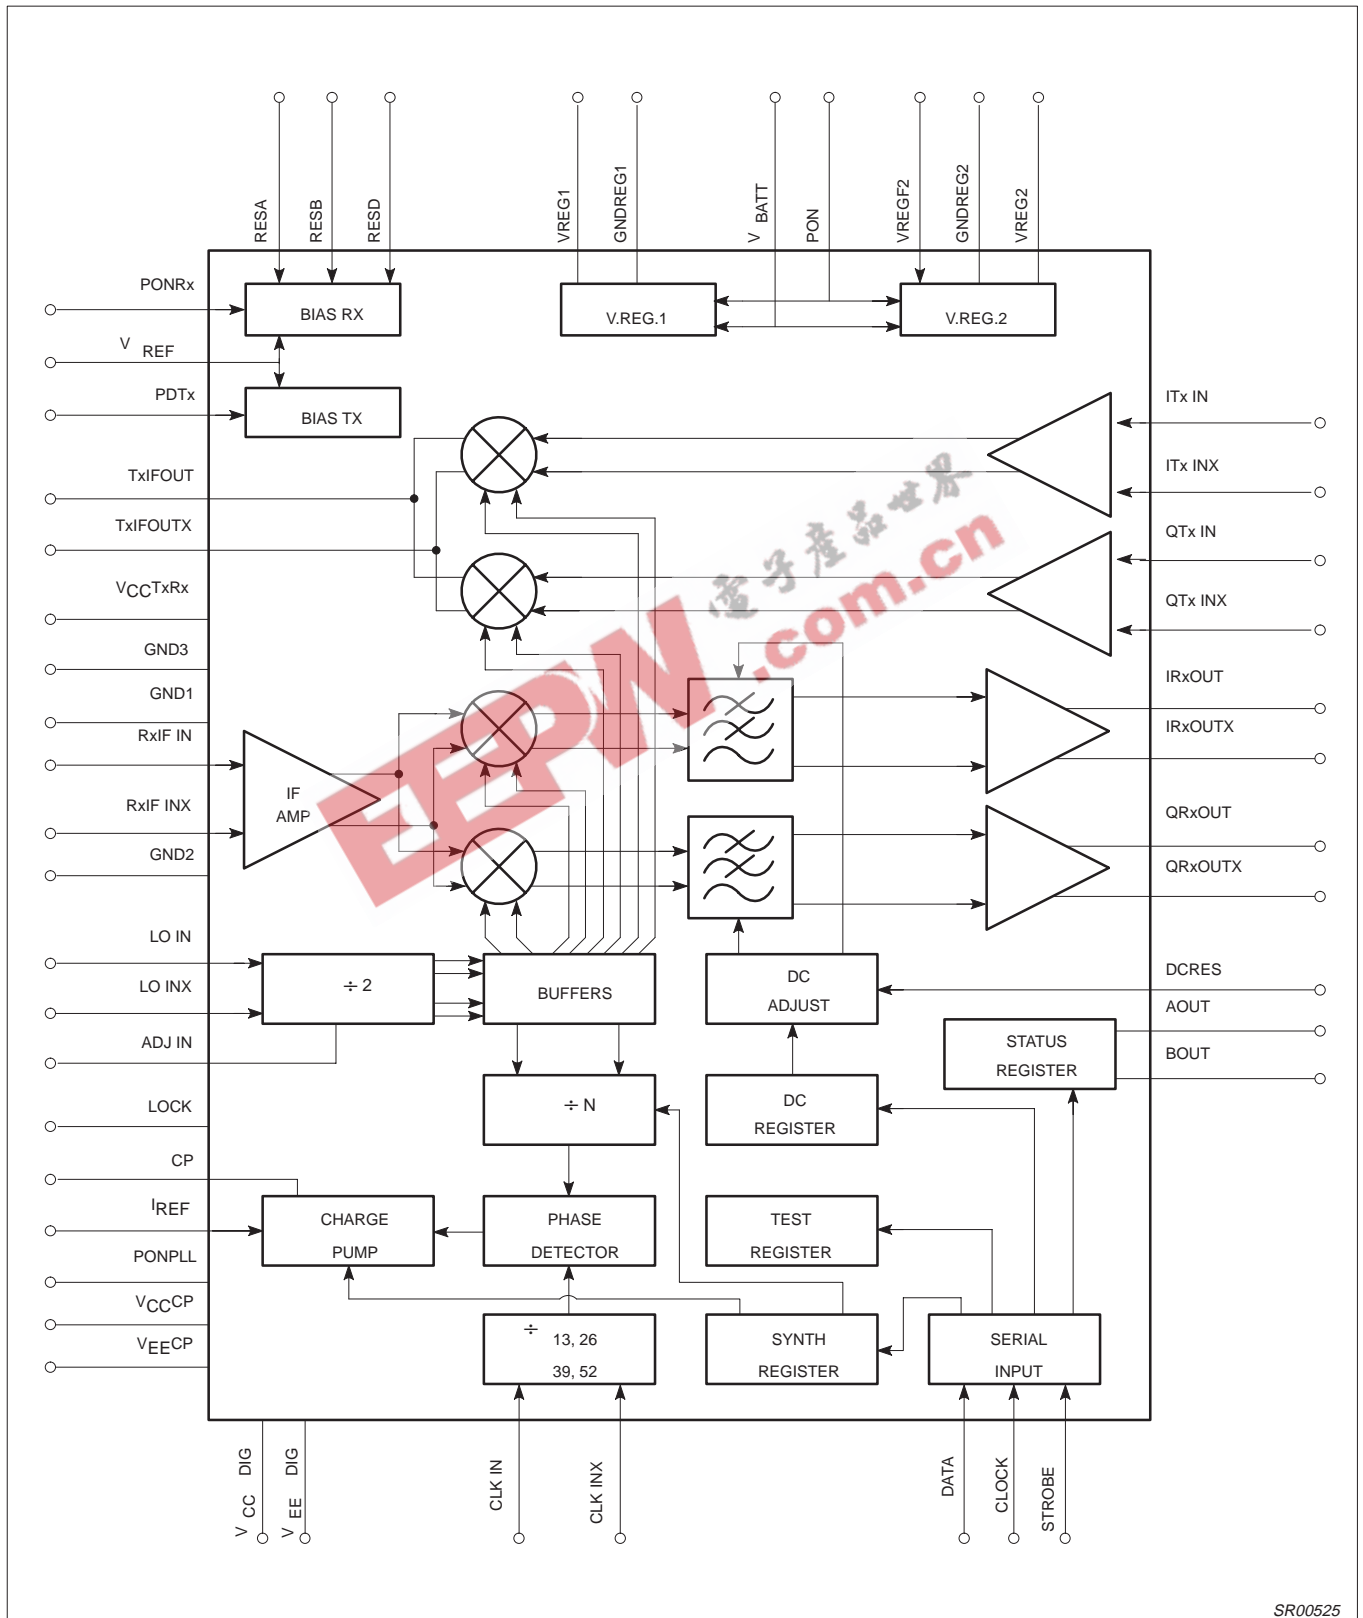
RESA
RESB
RESD
VREG1
GNDREG1
V BATT
PON
VREGF2
GNDREG2
VREG2

PONRx
V REF
PDTx
TxIFOUT
TxIFOUTX
VCCTxRx
GND3
GND1
RxIF IN
RxIF INX
GND2
LO IN
LO INX
ADJ IN
LOCK
CP
IREF
PONPLL
VCCCP
VEECP

BIAS RX
BIAS TX
V.REG.1
V.REG.2

ITx IN
ITx INX
QTx IN
QTx INX
IRxOUT
IRxOUTX
QRxOUT
QRxOUTX
DCRES
AOUT
BOUT

IF
AMP

÷ 2
BUFFERS
DC
ADJUST
STATUS
REGISTER
÷ N
DC
REGISTER
CHARGE
PUMP
PHASE
DETECTOR
TEST
REGISTER
÷ 13, 26
39, 52
SYNTH
REGISTER
SERIAL
INPUT

V CC DIG
V EE DIG
CLK IN
CLK INX
DATA
CLOCK
STROBE

电子产品世界
EEPW.com.cn

SR00525